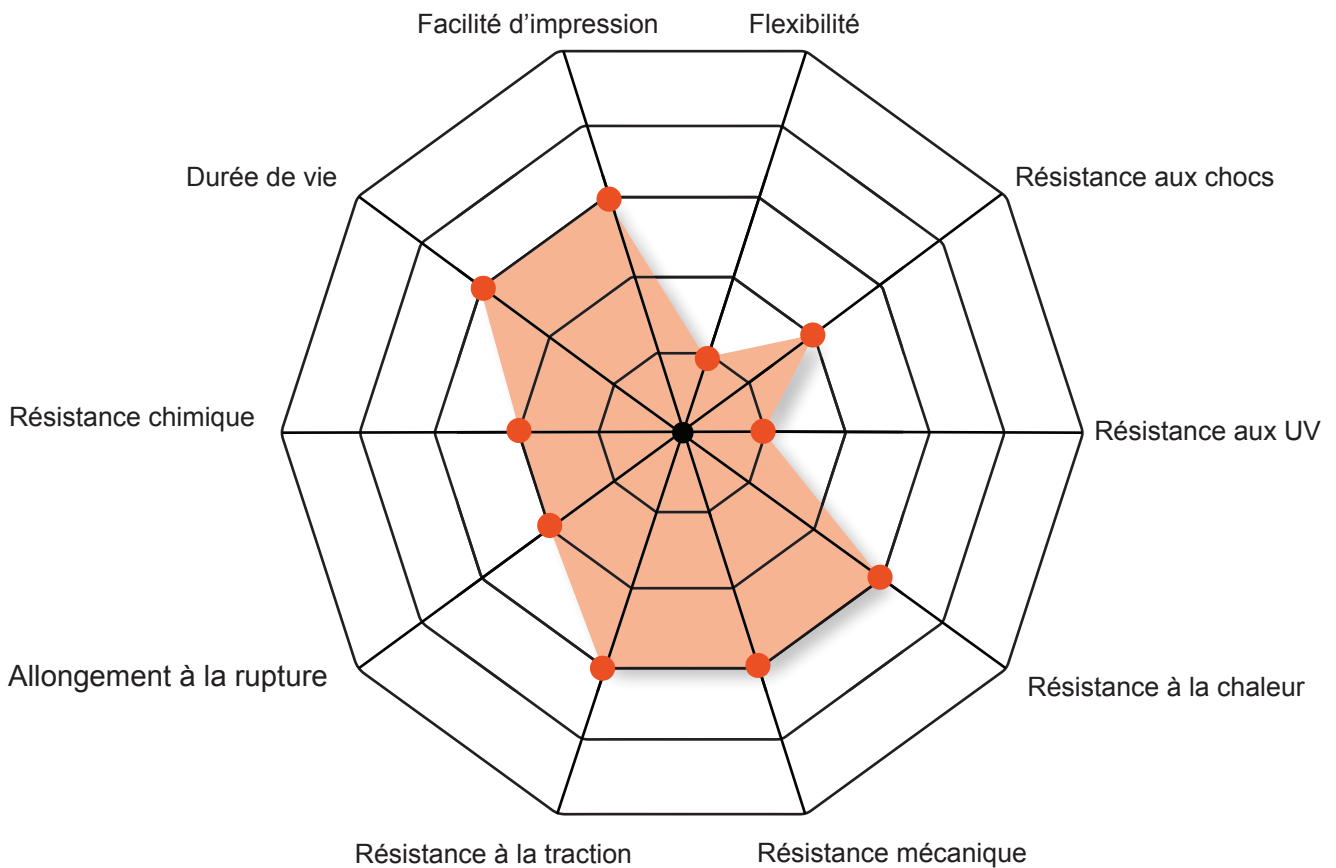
Facilité d’impression
Flexibilité
Durée de vie
Résistance aux chocs
Résistance chimique
Résistance aux UV
Allongement à la rupture
Résistance à la chaleur
Résistance à la traction
Résistance mécanique